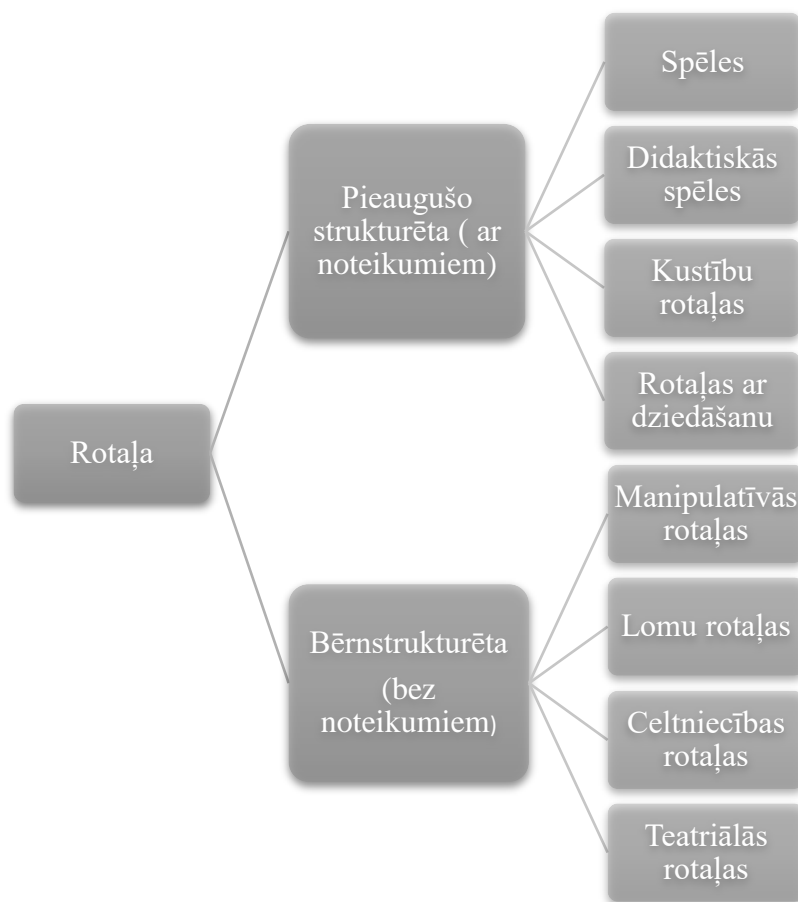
Rotaļa

Pieaugušo strukturēta ( ar noteikumiem)

Spēles

Didaktiskās spēles

Kustību rotaļas

Rotaļas ar dziedāšanu

Bērnstrukturēta

(bez noteikumiem)

Manipulatīvās rotaļas

Lomu rotaļas

Celtniecības rotaļas

Teatriālās rotaļas